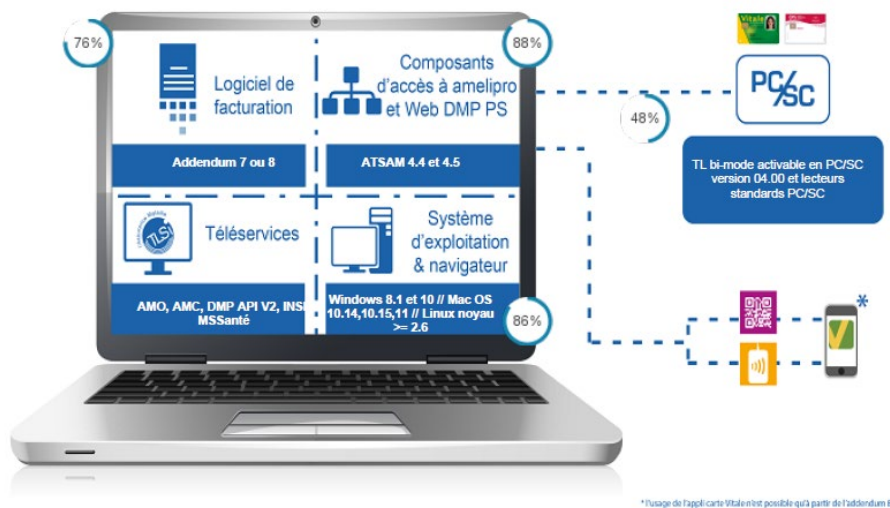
76%

Logiciel de facturation

Addendum 7 ou 8

88%

Composants d'accès à amelipro et Web DMP PS

ATSAM 4.4 et 4.5

Vitale

CPS

PC/SC

48%

TL bi-mode activable en PC/SC version 04.00 et lecteurs standards PC/SC

TLSi

Téléservices

AMO, AMC, DMP API V2, INSi MSSanté

Système d'exploitation & navigateur

Windows 8.1 et 10 // Mac OS 10.14,10.15,11 // Linux noyau >= 2.6

86%

*

* l'usage de l'appli carte Vitale n'est possible qu'à partir de l'addendum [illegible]